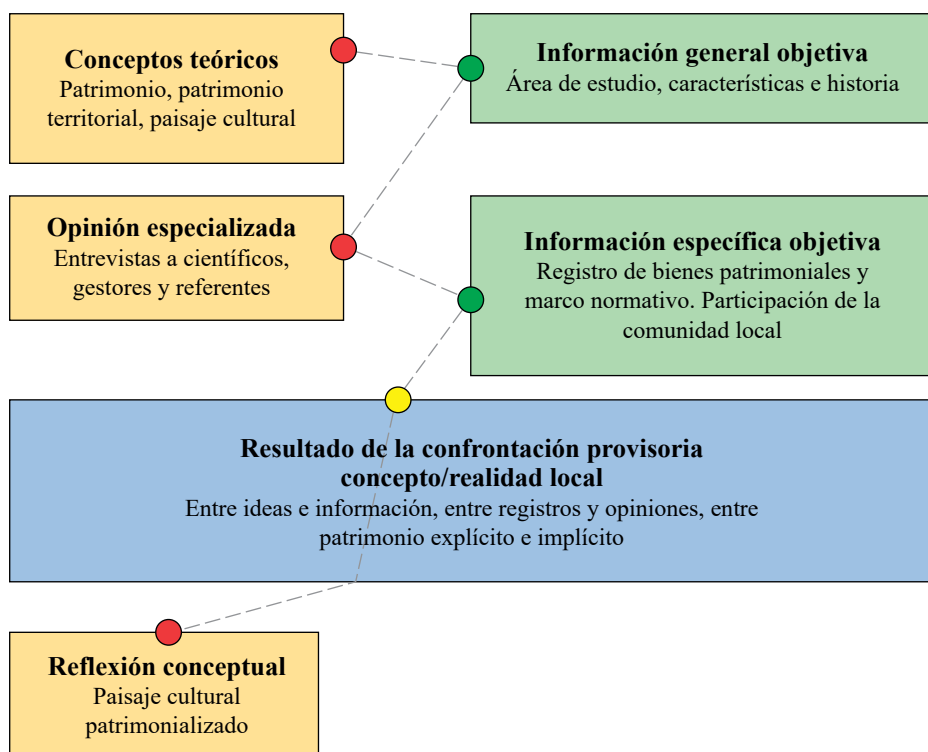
**Conceptos teóricos**
Patrimonio, patrimonio territorial, paisaje cultural

**Información general objetiva**
Área de estudio, características e historia

**Opinión especializada**
Entrevistas a científicos, gestores y referentes

**Información específica objetiva**
Registro de bienes patrimoniales y marco normativo. Participación de la comunidad local

**Resultado de la confrontación provisoria concepto/realidad local**
Entre ideas e información, entre registros y opiniones, entre patrimonio explícito e implícito

**Reflexión conceptual**
Paisaje cultural patrimonializado